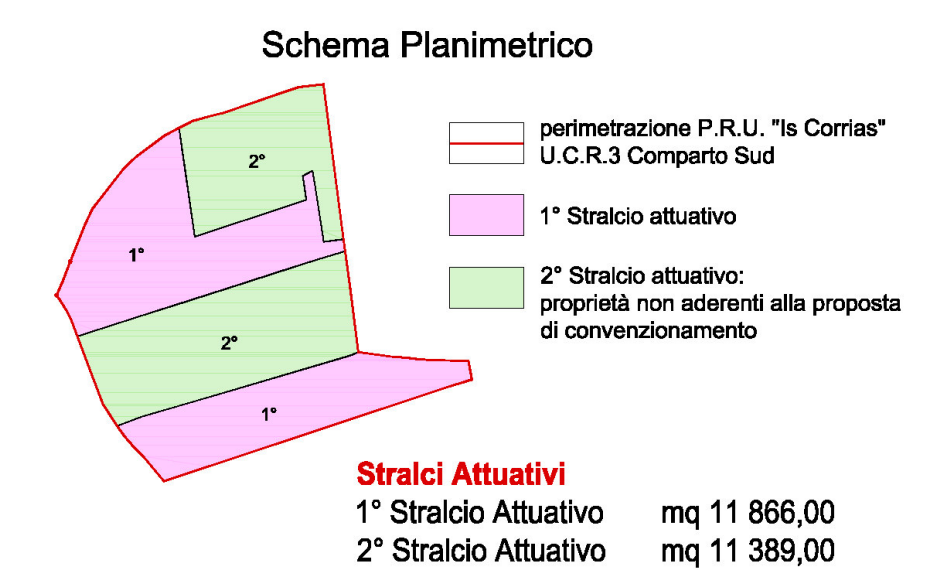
Schema Planimetrico

2°

1°

2°

1°

perimetrazione P.R.U. "Is Corrias" U.C.R.3 Comparto Sud

1° Stralcio attuativo

2° Stralcio attuativo: proprietà non aderenti alla proposta di convenzionamento

Stralci Attuativi

| | |
|---|---|
| 1° Stralcio Attuativo | mq 11 866,00 |
| 2° Stralcio Attuativo | mq 11 389,00 |